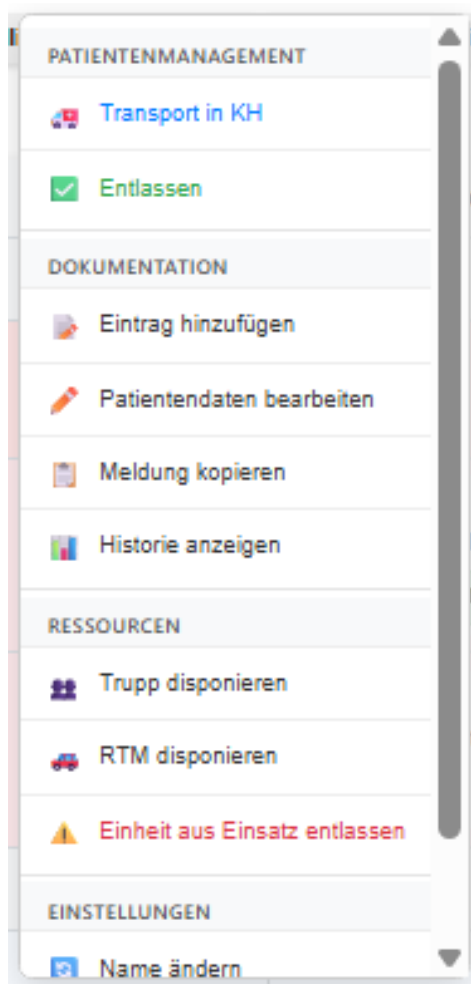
PATIENTENMANAGEMENT

Transport in KH

Entlassen

DOKUMENTATION

Eintrag hinzufügen

Patientendaten bearbeiten

Meldung kopieren

Historie anzeigen

RESSOURCEN

Trupp disponieren

RTM disponieren

Einheit aus Einsatz entlassen

EINSTELLUNGEN

Name ändern